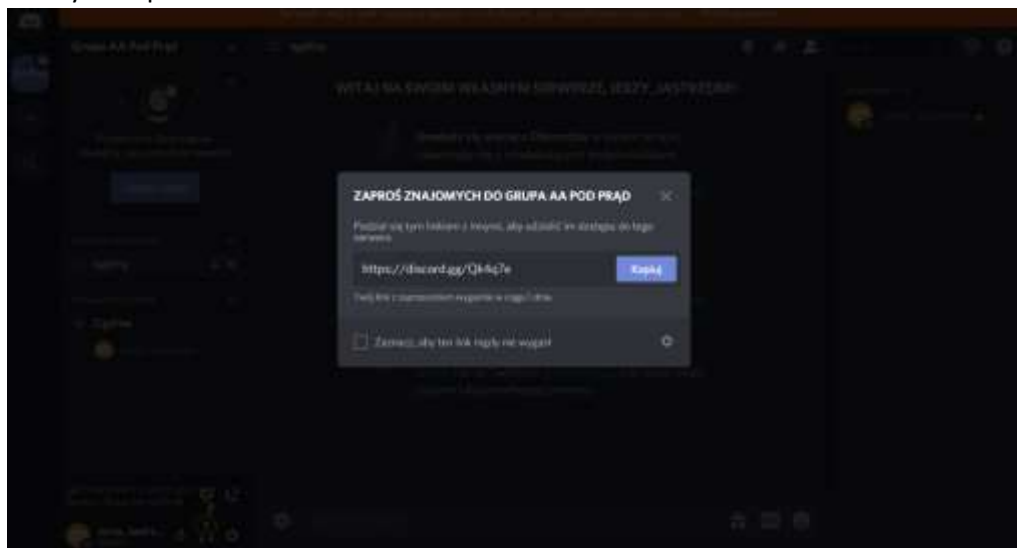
Grupa AA Pod Prąd

ogólny

WITAJ NA SWOIM WŁASNYM SERWERZE, JERZY JASTRZĘBI!

ZAPROŚ ZNAJOMYCH DO GRUPA AA POD PRĄD

Podziel się tym linkiem z innymi, aby udzielić im dostępu do tego serwera.

https://discord.gg/Qk4q7e

Kopiuj

Twój link z zaproszeniem wygaśnie w ciągu 1 dnia.

Zaznacz, aby ten link nigdy nie wygasł